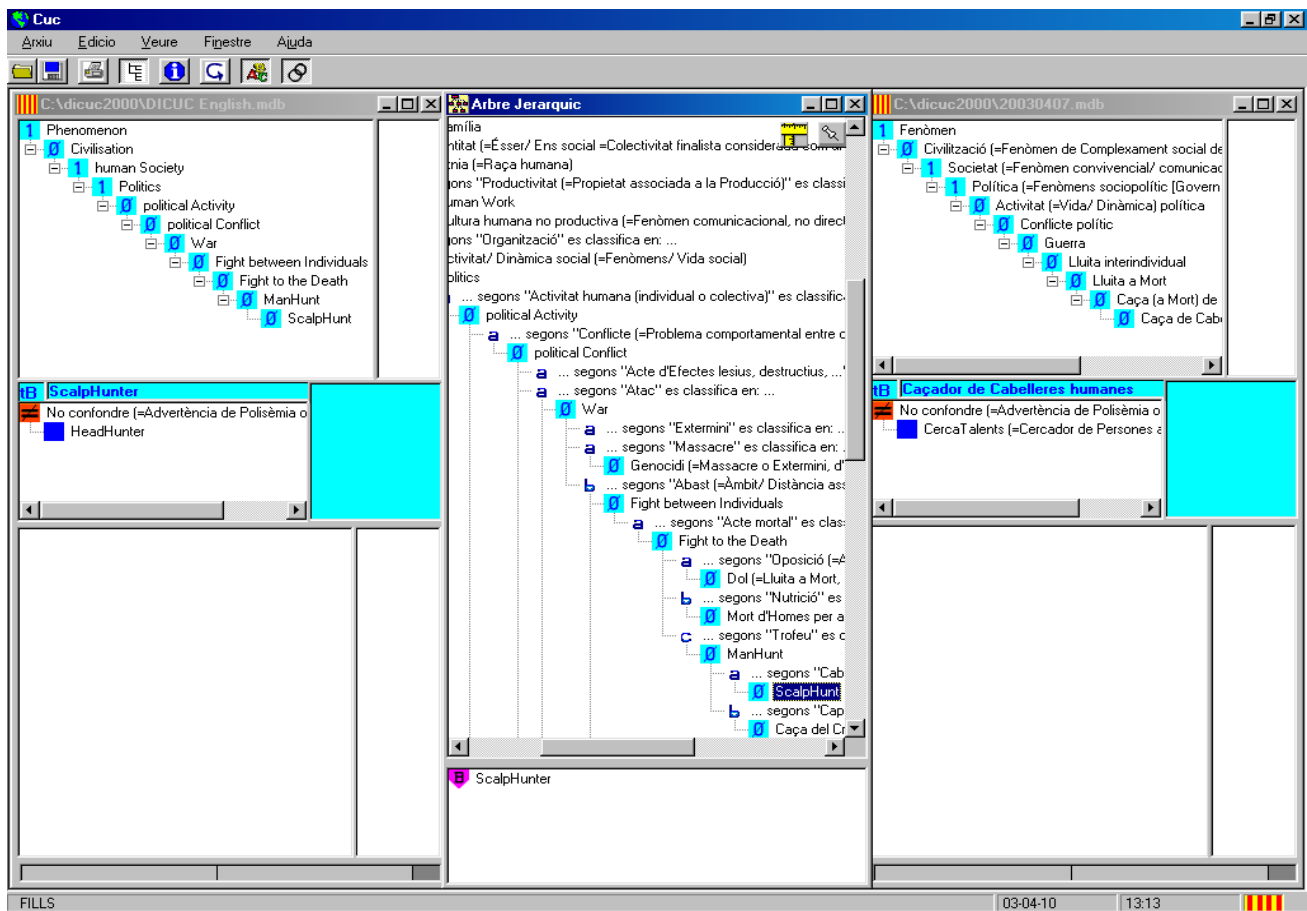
Cuc

Arxiu Edicio Veure Finestre Ajuda

C:\dicuc2000\DICUC English.mdb

1 Phenomenon
Ø Civilisation
1 human Society
1 Politics
Ø political Activity
Ø political Conflict
Ø War
Ø Fight between Individuals
Ø Fight to the Death
Ø ManHunt
Ø ScalpHunt

tB ScalpHunter
No confondre (=Advertència de Polisèmia o
HeadHunter

Arbre Jerarquic

amília
ntitat (=Ésser/ Ens social =Colectivitat finalista considerada com un
tnia (=Raça humana)
gons "Productivitat (=Propietat associada a la Producció)" es classi
uman Work
ultura humana no productiva (=Fenòmen comunicacional, no direct
gons "Organització" es classifica en: ...
ctivitat/ Dinàmica social (=Fenòmens/ Vida social)
olitics
... segons "Activitat humana (individual o colectiva)" es classifica
Ø political Activity
a ... segons "Conflicte (=Problema comportamental entre c
Ø political Conflict
a ... segons "Acte d'Efectes lesius, destructius, ..."
a ... segons "Atac" es classifica en: ...
Ø War
a ... segons "Extermini" es classifica en: ...
a ... segons "Massacre" es classifica en: ...
Ø Genocidi (=Massacre o Extermini, d'
b ... segons "Abast (=Àmbit/ Distància ass
Ø Fight between Individuals
a ... segons "Acte mortal" es class
Ø Fight to the Death
a ... segons "Oposició (=A
Ø Dol (=Lluita a Mort,
b ... segons "Nutrició" es
Ø Mort d'Homes per a
c ... segons "Trofeu" es c
Ø ManHunt
a ... segons "Cab
Ø ScalpHunt
b ... segons "Cap
Ø Caça del Cr

B ScalpHunter

C:\dicuc2000\20030407.mdb

1 Fenòmen
Ø Civilització (=Fenòmen de Complexament social de
1 Societat (=Fenòmen convivencial/ comunicac
1 Política (=Fenòmens sociopolític [Govern
Ø Activitat (=Vida/ Dinàmica) política
Ø Conflicte polític
Ø Guerra
Ø Lluita interindividual
Ø Lluita a Mort
Ø Caça (a Mort) de
Ø Caça de Cabe

tB Caçador de Cabelleres humanes
No confondre (=Advertència de Polisèmia o
CercaTalents (=Cercador de Persones a

FILLS 03-04-10 13:13